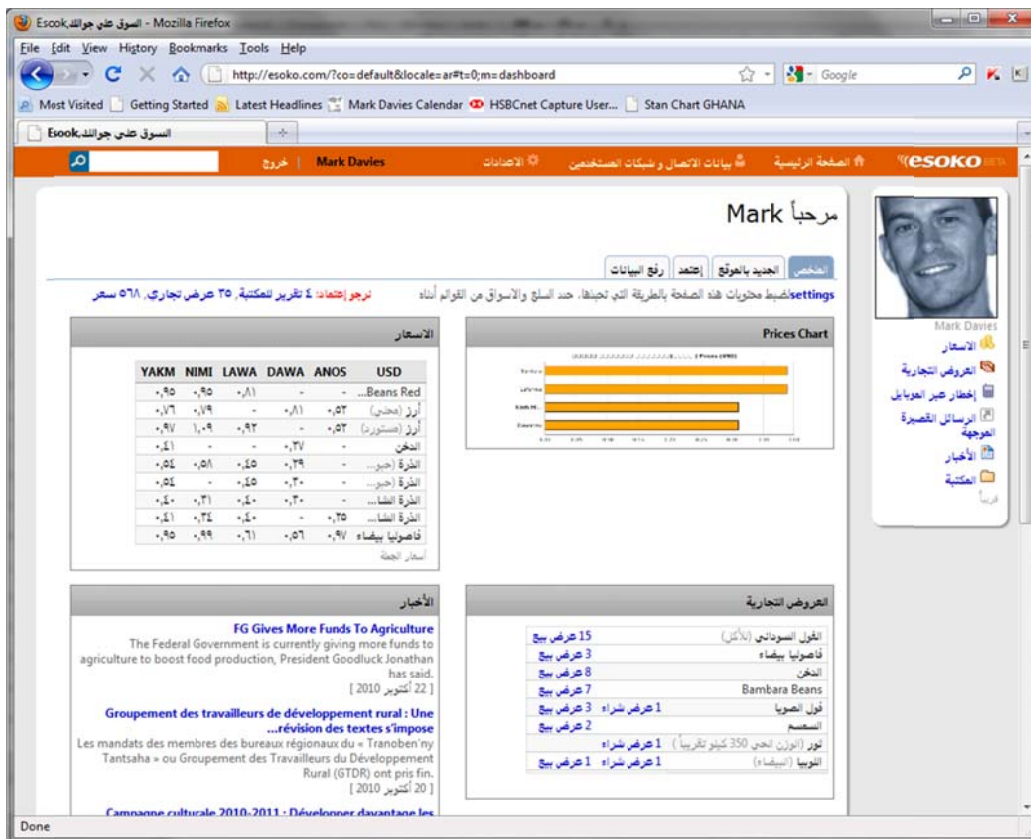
Escook, السوق على جوالك - Mozilla Firefox

File Edit View History Bookmarks Tools Help

http://esoko.com/?co=default&locale=ar#t=0;m=dashboard

Google

Most Visited Getting Started Latest Headlines Mark Davies Calendar HSBCnet Capture User... Stan Chart GHANA

السوق على جوالك Esook

خروج | Mark Davies

الاعدادات بيانات الاتصال و شبكات المستخدمين الصفحة الرئيسية esoko

مرحباً Mark

الملخص الجديد بالموقع إعتمد رفع البيانات

settingsلضبط محتويات هذه الصفحة بالطريقة التي تحبها. حدد السلع والأسواق من القوائم أدناه

نرجو إعتماد: ٤ تقرير للمكتبة, ٣٥ عرض تجاري, ٥٦٨ سعر

Mark Davies

الاسعار

العروض التجارية

إخطار عبر الموبايل

الرسائل القصيرة الموجهة

الأخبار

المكتبة

Prices Chart

الاسعار

| USD | ANOS | DAWA | LAWA | NIMI | YAKM |
|---|---|---|---|---|---|
| Beans Red... | - | - | ٠,٨١ | ٠,٩٥ | ٠,٩٥ |
| أرز (محلي) | ٠,٥٣ | ٠,٨١ | - | ٠,٧٩ | ٠,٧٦ |
| أرز (مستورد) | ٠,٥٣ | - | ٠,٩٢ | ١,٠٩ | ٠,٩٧ |
| الدخن | - | ٠,٣٧ | - | - | ٠,٤١ |
| الذرة (صفرا... | - | ٠,٣٩ | ٠,٤٥ | ٠,٥٨ | ٠,٥٤ |
| الذرة (صفرا... | - | ٠,٣٠ | ٠,٤٥ | - | ٠,٥٤ |
| الذرة الشا... | - | ٠,٣٠ | ٠,٤٠ | ٠,٣١ | ٠,٤٠ |
| الذرة الشا... | ٠,٢٥ | - | ٠,٤٠ | ٠,٣٤ | ٠,٤١ |
| فاصوليا بيضاء | ٠,٩٧ | ٠,٥٦ | ٠,٦١ | ٠,٩٩ | ٠,٩٥ |

أسعار الجملة

العروض التجارية

| الفول السوداني (للأكل) | | 15 عرض بيع |
|---|---|---|
| فاصوليا بيضاء | | 3 عرض بيع |
| الدخن | | 8 عرض بيع |
| Bambara Beans | | 7 عرض بيع |
| فول الصويا | 1 عرض شراء | 3 عرض بيع |
| السمسم | | 2 عرض بيع |
| نور (الوزن انحي 350 كيلو تقريباً) | 1 عرض شراء | |
| اللوبيا (البيضاء) | 1 عرض شراء | 1 عرض بيع |

الأخبار

FG Gives More Funds To Agriculture
The Federal Government is currently giving more funds to agriculture to boost food production, President Goodluck Jonathan has said.
[ 22 أكتوبر 2010 ]

Groupement des travailleurs de développement rural : Une révision des textes s'impose...
Les mandats des membres des bureaux régionaux du « Tranoben'ny Tantsaha » ou Groupement des Travailleurs du Développement Rural (GTDR) ont pris fin.
[ 20 أكتوبر 2010 ]

Campagne culturale 2010-2011 : Développer davantage les

Done